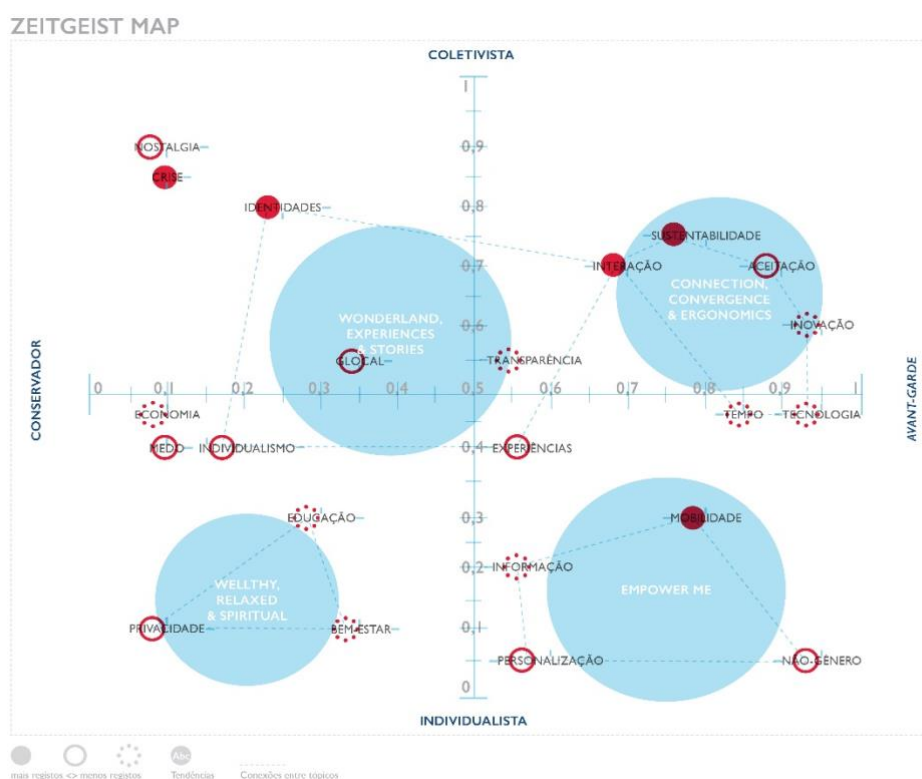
ZEITGEIST MAP

COLETIVISTA

1

0,9

0,8

0,7

0,6

0,5

0,4

0,3

0,2

0,1

0

INDIVIDUALISTA

CONSERVADOR

AVANT-GARDE

0 0,1 0,2 0,3 0,4 0,5 0,6 0,7 0,8 0,9 1

NOSTALGIA

CRISE

IDENTIDADES

SUSTENTABILIDADE

INTERAÇÃO

ACEITAÇÃO

INOVAÇÃO

GLOCAL

TRANSPARÊNCIA

ECONOMIA

TEMPO

TECNOLOGIA

MEDO

INDIVIDUALISMO

EXPERIÊNCIAS

EDUCAÇÃO

MOBILIDADE

INFORMAÇÃO

PRIVACIDADE

BEM-ESTAR

PERSONALIZAÇÃO

NÃO-GÉNERO

WONDERLAND, EXPERIENCES & STORIES

CONNECTION, CONVERGENCE & ERGONOMICS

WELLTHY, RELAXED & SPIRITUAL

EMPOWER ME

Abc

mais registos <> menos registos

Tendências

Conexões entre tópicos